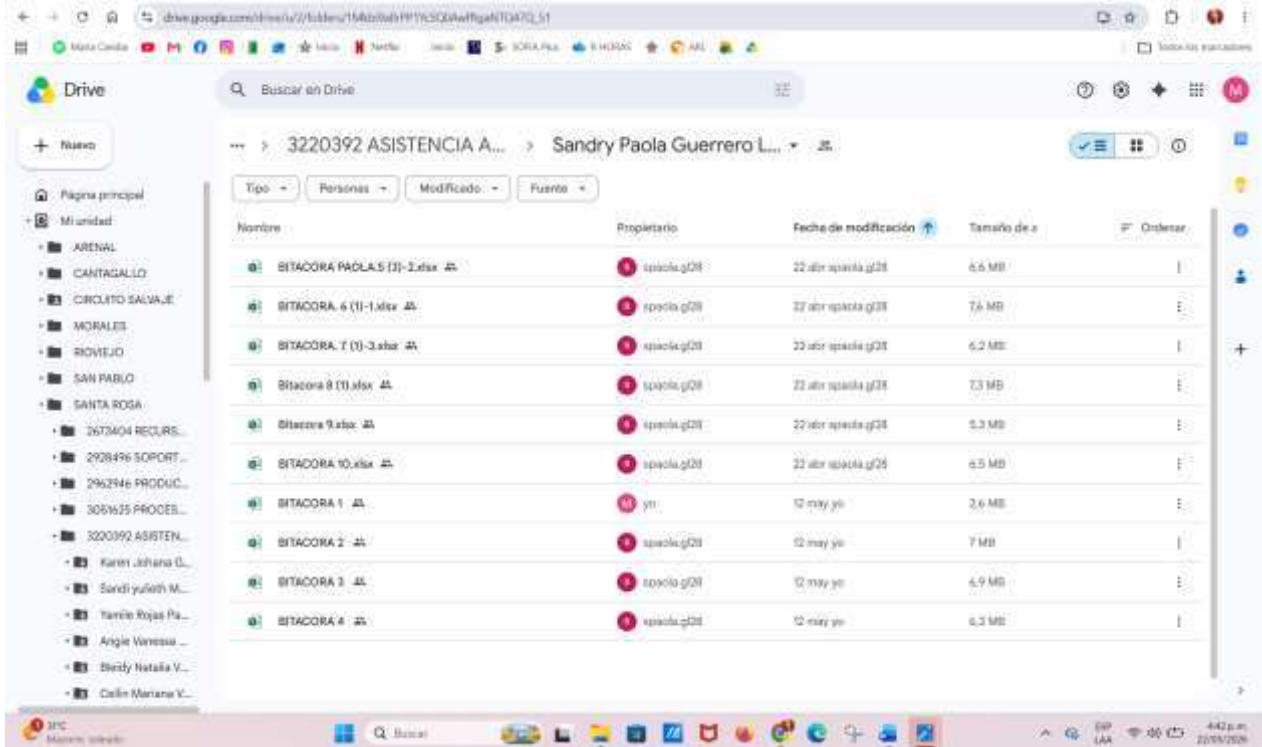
drive.google.com/drive/u/2/folders/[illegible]

Drive

Buscar en Drive

+ Nuevo

Página principal
Mi unidad
ARENAL
CANTAGALLO
CIRCUITO SALVAJE
MORALES
RIOVIEJO
SAN PABLO
SANTA ROSA
2673404 RECURS...
2928496 SOPORT...
2962946 PRODUC...
3051625 PROCES...
3220392 ASISTEN...
Karen Johana G...
Sandi yulieth M...
Yamile Rojas Pa...
Angie Vanessa ...
Bleidy Natalia V...
Cielin Mariana V...

... > 3220392 ASISTENCIA A... > Sandry Paola Guerrero L... ▾

Tipo ▾ Personas ▾ Modificado ▾ Fuente ▾

| Nombre | Propietario | Fecha de modificación ↑ | Tamaño de a | Ordenar |
|---|---|---|---|---|
| BITACORA PAOLA 5 (3)-2.xlsx | spaola.gl28 | 22 abr spaola.gl28 | 6,6 MB | ⋮ |
| BITACORA. 6 (1)-1.xlsx | spaola.gl28 | 22 abr spaola.gl28 | 7,6 MB | ⋮ |
| BITACORA. 7 (1)-3.xlsx | spaola.gl28 | 22 abr spaola.gl28 | 6,2 MB | ⋮ |
| Bitacora 8 (1).xlsx | spaola.gl28 | 22 abr spaola.gl28 | 7,3 MB | ⋮ |
| Bitacora 9.xlsx | spaola.gl28 | 22 abr spaola.gl28 | 5,3 MB | ⋮ |
| BITACORA 10.xlsx | spaola.gl28 | 22 abr spaola.gl28 | 6,5 MB | ⋮ |
| BITACORA 1 | yo | 12 may yo | 2,6 MB | ⋮ |
| BITACORA 2 | spaola.gl28 | 12 may yo | 7 MB | ⋮ |
| BITACORA 3 | spaola.gl28 | 12 may yo | 6,9 MB | ⋮ |
| BITACORA 4 | spaola.gl28 | 12 may yo | 6,3 MB | ⋮ |

31°C
Mayorm. soleado

Buscar

ESP
LAA

4:42 p.m.
22/05/2024